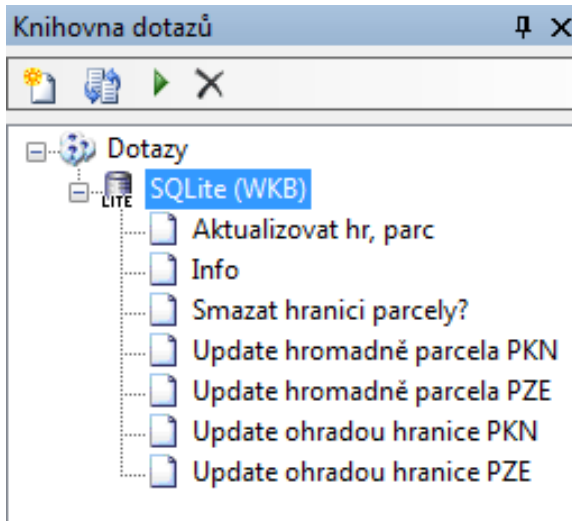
Knihovna dotazů

Dotazy
LITE
SQLite (WKB)
Aktualizovat hr, parc
Info
Smazat hranici parcely?
Update hromadně parcela PKN
Update hromadně parcela PZE
Update ohradou hranice PKN
Update ohradou hranice PZE